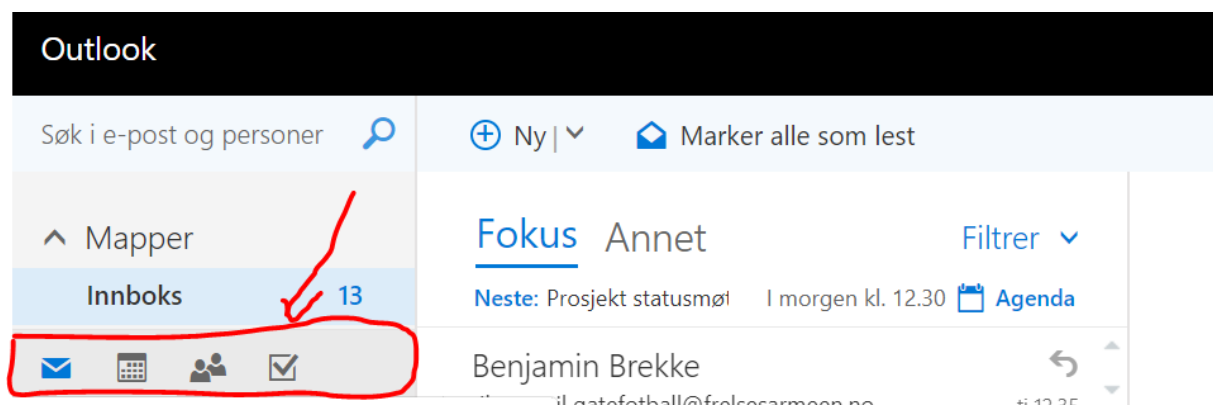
Outlook

Søk i e-post og personer

Ny |

Marker alle som lest

Mapper

Innboks 13

Fokus Annet

Filtrer

Neste: Prosjekt statusmøt I morgen kl. 12.30 Agenda

Benjamin Brekke

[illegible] gatefotball@frelsesarmeen.no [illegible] 12.35